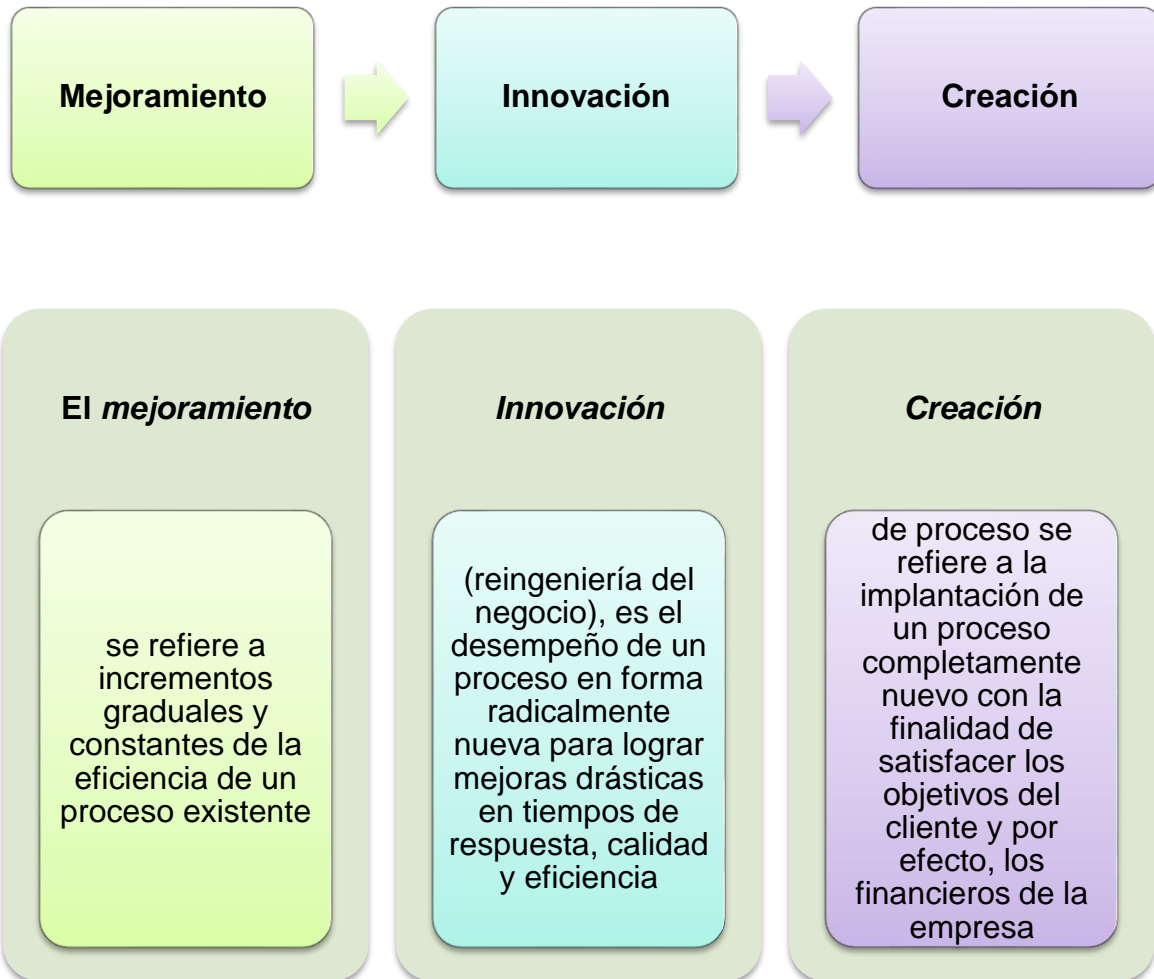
Mejoramiento

Innovación

Creación

El *mejoramiento*

se refiere a incrementos graduales y constantes de la eficiencia de un proceso existente

*Innovación*

(reingeniería del negocio), es el desempeño de un proceso en forma radicalmente nueva para lograr mejoras drásticas en tiempos de respuesta, calidad y eficiencia

*Creación*

de proceso se refiere a la implantación de un proceso completamente nuevo con la finalidad de satisfacer los objetivos del cliente y por efecto, los financieros de la empresa